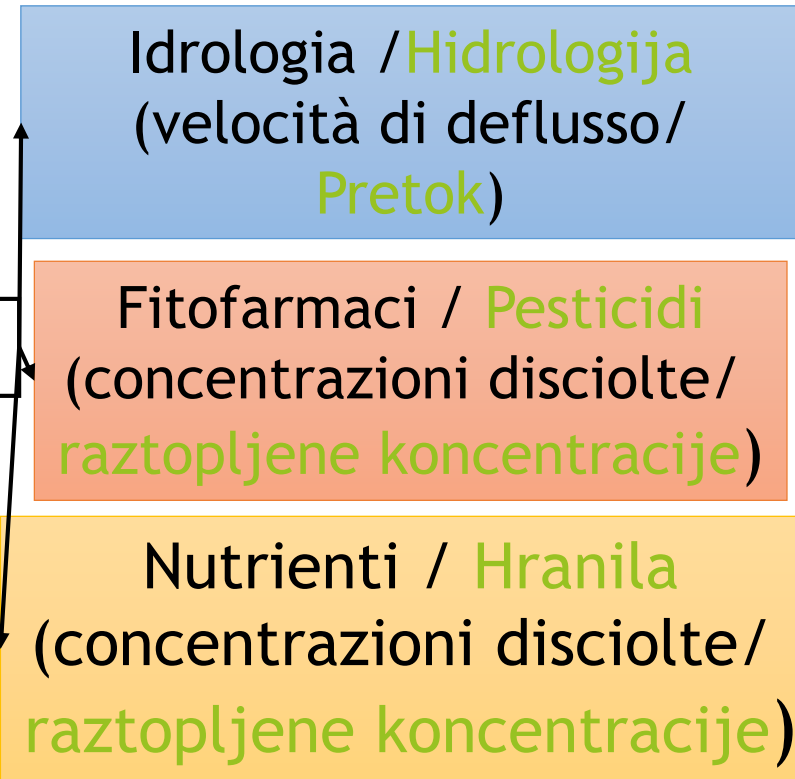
Idrologia /Hidrologija (velocità di deflusso/ Pretok)

Fitofarmaci / Pesticidi (concentrazioni disciolte/ raztopljene koncentracije)

Nutrienti / Hranila (concentrazioni disciolte/ raztopljene koncentracije)